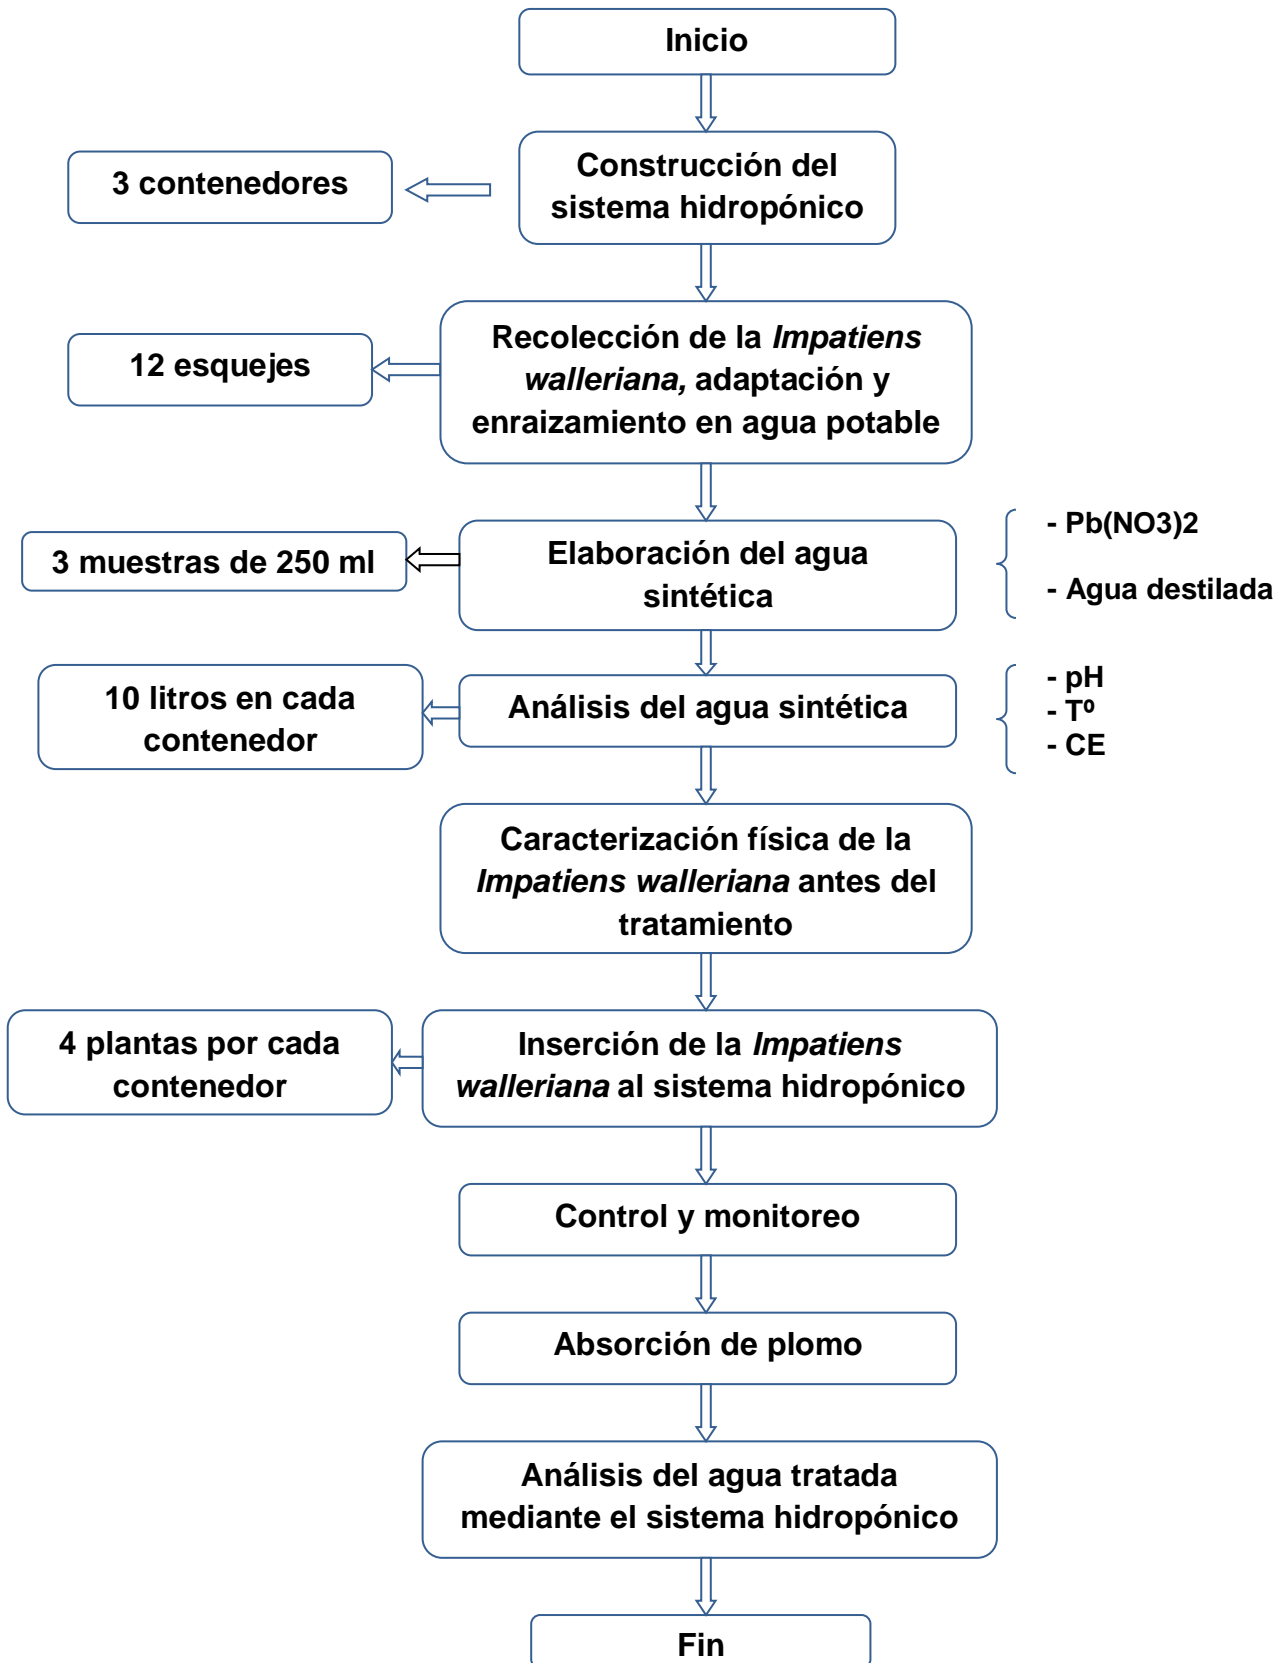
Inicio

Construcción del sistema hidropónico

3 contenedores

Recolección de la *Impatiens walleriana,* adaptación y enraizamiento en agua potable

12 esquejes

Elaboración del agua sintética

3 muestras de 250 ml

- Pb(NO3)2

- Agua destilada

Análisis del agua sintética

10 litros en cada contenedor

- pH
- Tº
- CE

Caracterización física de la *Impatiens walleriana* antes del tratamiento

Inserción de la *Impatiens walleriana* al sistema hidropónico

4 plantas por cada contenedor

Control y monitoreo

Absorción de plomo

Análisis del agua tratada mediante el sistema hidropónico

Fin